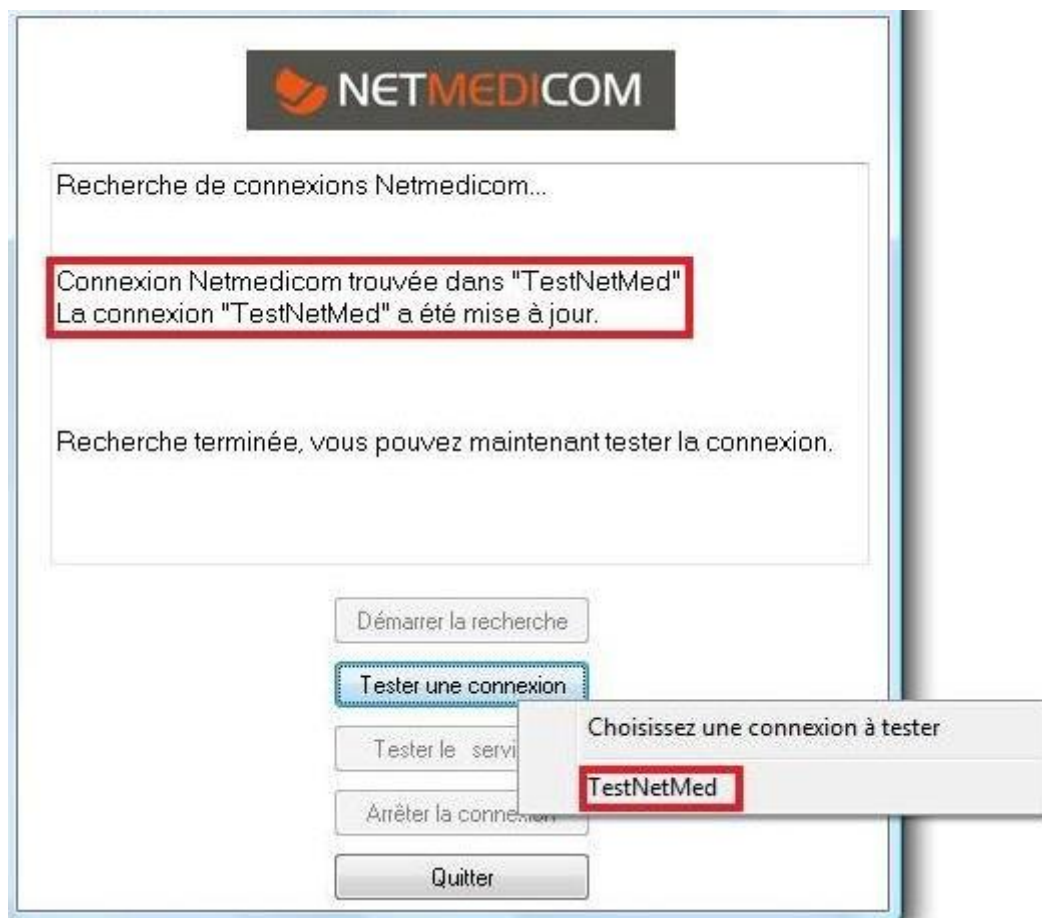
NETMEDICOM

Recherche de connexions Netmedicom...

Connexion Netmedicom trouvée dans "TestNetMed"
La connexion "TestNetMed" a été mise à jour.

Recherche terminée, vous pouvez maintenant tester la connexion.

Démarrer la recherche

Tester une connexion

Tester le servi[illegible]

Arrêter la connexion

Quitter

Choisissez une connexion à tester

TestNetMed